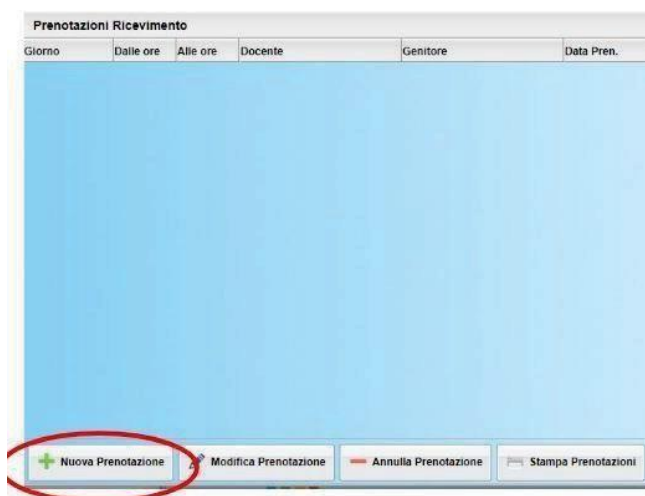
Prenotazioni Ricevimento

| Giorno | Dalle ore | Alle ore | Docente | Genitore | Data Pren. |
|---|---|---|---|---|---|

Nuova Prenotazione
Modifica Prenotazione
Annulla Prenotazione
Stampa Prenotazioni